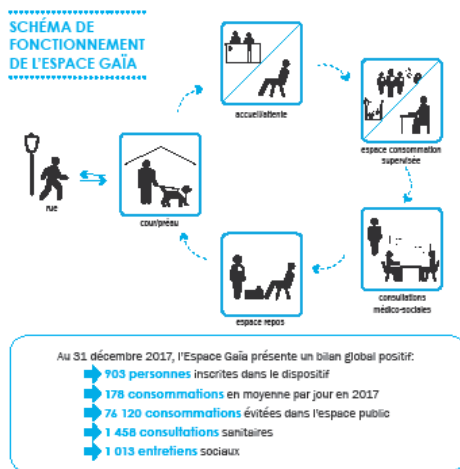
SCHÉMA DE FONCTIONNEMENT DE L'ESPACE GAÏA

rue

cour/préau

accueil/attente

espace consommation supervisée

consultations médico-sociales

espace repos

Au 31 décembre 2017, l'Espace Gaïa présente un bilan global positif:

903 personnes inscrites dans le dispositif

178 consommations en moyenne par jour en 2017

76 120 consommations évitées dans l'espace public

1 458 consultations sanitaires

1 013 entretiens sociaux